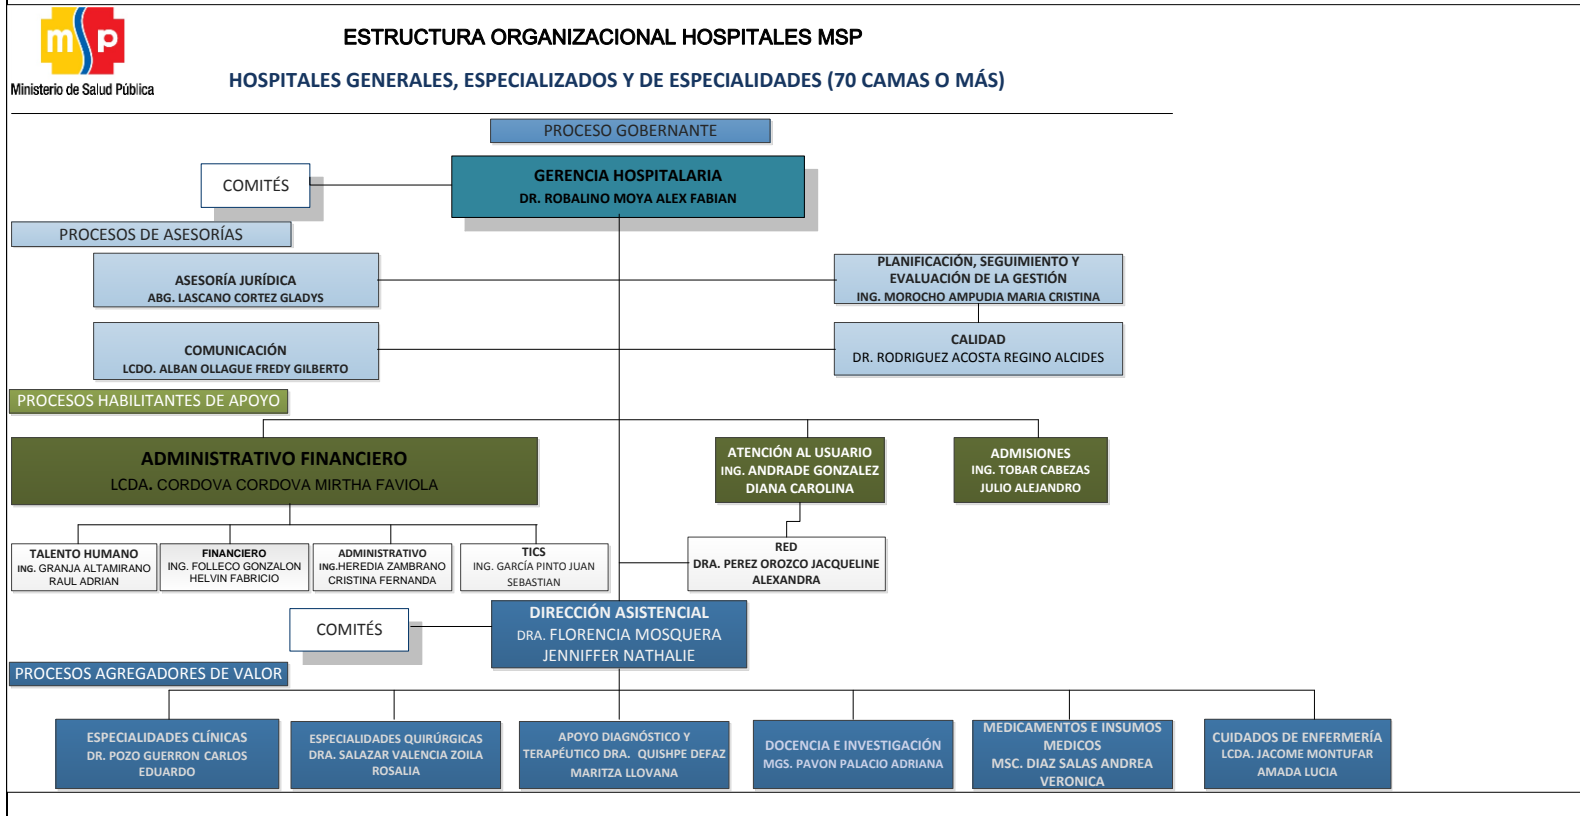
msp
Ministerio de Salud Pública

ESTRUCTURA ORGANIZACIONAL HOSPITALES MSP

HOSPITALES GENERALES, ESPECIALIZADOS Y DE ESPECIALIDADES (70 CAMAS O MÁS)

PROCESO GOBERNANTE

COMITÉS

GERENCIA HOSPITALARIA
DR. ROBALINO MOYA ALEX FABIAN

PROCESOS DE ASESORÍAS

ASESORÍA JURÍDICA
ABG. LASCANO CORTEZ GLADYS

PLANIFICACIÓN, SEGUIMIENTO Y EVALUACIÓN DE LA GESTIÓN
ING. MOROCHO AMPUDIA MARIA CRISTINA

COMUNICACIÓN
LCDO. ALBAN OLLAGUE FREDY GILBERTO

CALIDAD
DR. RODRIGUEZ ACOSTA REGINO ALCIDES

PROCESOS HABILITANTES DE APOYO

ADMINISTRATIVO FINANCIERO
LCDA. CORDOVA CORDOVA MIRTHA FAVIOLA

ATENCIÓN AL USUARIO
ING. ANDRADE GONZALEZ DIANA CAROLINA

ADMISIONES
ING. TOBAR CABEZAS JULIO ALEJANDRO

TALENTO HUMANO
ING. GRANJA ALTAMIRANO RAUL ADRIAN

FINANCIERO
ING. FOLLECO GONZALON HELVIN FABRICIO

ADMINISTRATIVO
ING.HEREDIA ZAMBRANO CRISTINA FERNANDA

TICS
ING. GARCÍA PINTO JUAN SEBASTIAN

RED
DRA. PEREZ OROZCO JACQUELINE ALEXANDRA

COMITÉS

DIRECCIÓN ASISTENCIAL
DRA. FLORENCIA MOSQUERA JENNIFFER NATHALIE

PROCESOS AGREGADORES DE VALOR

ESPECIALIDADES CLÍNICAS
DR. POZO GUERRON CARLOS EDUARDO

ESPECIALIDADES QUIRÚRGICAS
DRA. SALAZAR VALENCIA ZOILA ROSALIA

APOYO DIAGNÓSTICO Y TERAPÉUTICO DRA. QUISHPE DEFAZ MARITZA LLOVANA

DOCENCIA E INVESTIGACIÓN
MGS. PAVON PALACIO ADRIANA

MEDICAMENTOS E INSUMOS MEDICOS
MSC. DIAZ SALAS ANDREA VERONICA

CUIDADOS DE ENFERMERÍA
LCDA. JACOME MONTUFAR AMADA LUCIA